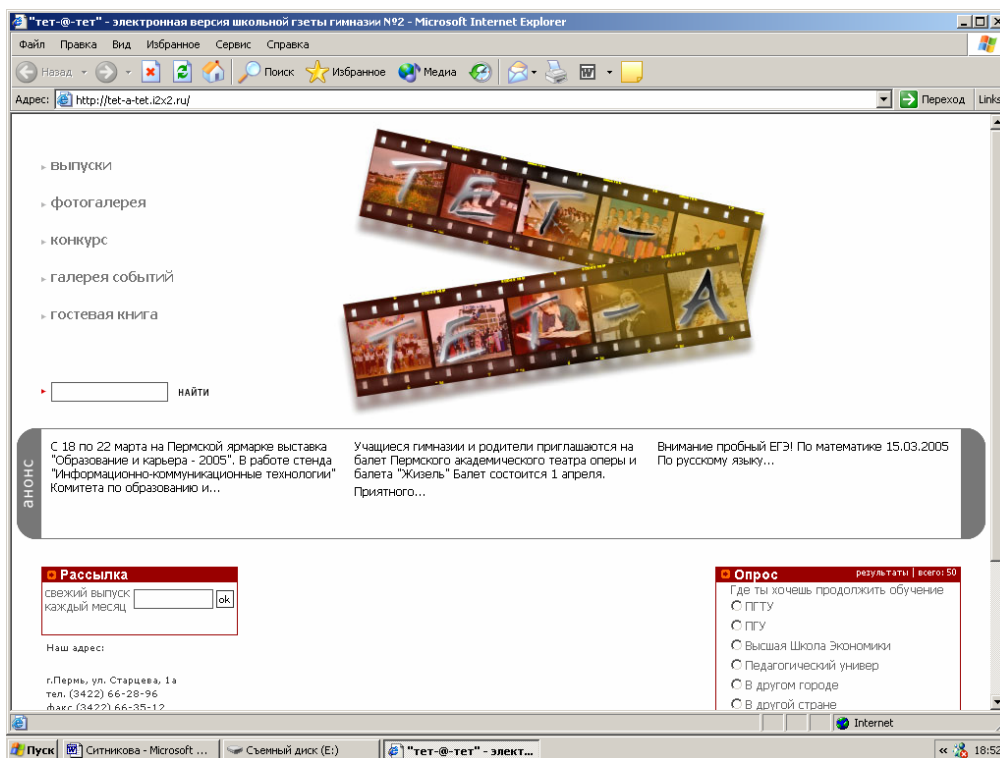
"тет-@-тет" - электронная версия школьной гзеты гимназии №2 - Microsoft Internet Explorer

Файл Правка Вид Избранное Сервис Справка

Назад Поиск Избранное Медиа

Адрес: http://tet-a-tet.i2x2.ru/ Переход Links

выпуски

фотогалерея

конкурс

галерея событий

гостевая книга

ТЕТ-А-ТЕТ

найти

анонс

С 18 по 22 марта на Пермской ярмарке выставка "Образование и карьера - 2005". В работе стенда "Информационно-коммуникационные технологии" Комитета по образованию и...

Учащиеся гимназии и родители приглашаются на балет Пермского академического театра оперы и балета "Жизель" Балет состоится 1 апреля. Приятного...

Внимание пробный ЕГЭ! По математике 15.03.2005 По русскому языку...

Рассылка

свежий выпуск каждый месяц ok

Наш адрес:

г.Пермь, ул. Старцева, 1а
тел. (3422) 66-28-96
факс (3422) 66-35-12

Опрос результаты | всего: 50

Где ты хочешь продолжить обучение

ПГТУ

ПГУ

Высшая Школа Экономики

Педагогический универ

В другом городе

В другой стране

Internet

Пуск Ситникова - Microsoft ... Съемный диск (E:) "тет-@-тет" - элект... 18:52